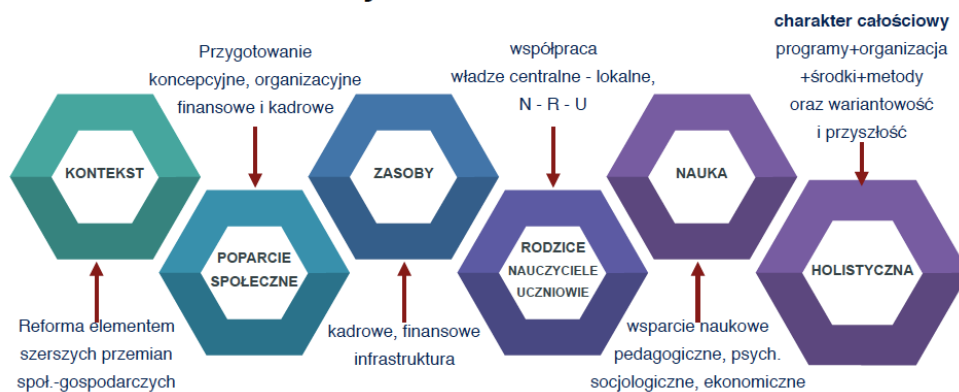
charakter całościowy
programy+organizacja
+środki+metody
oraz wariantowość
i przyszłość

Przygotowanie
koncepcyjne, organizacyjne
finansowe i kadrowe

współpraca
władze centralne - lokalne,
N - R - U

KONTEKST

POPARCIE SPOŁECZNE

ZASOBY

RODZICE
NAUCZYCIELE
UCZNIOWIE

NAUKA

HOLISTYCZNA

Reforma elementem
szerszych przemian
społ.-gospodarczych

kadrowe, finansowe
infrastruktura

wsparcie naukowe
pedagogiczne, psych.
socjologiczne, ekonomiczne